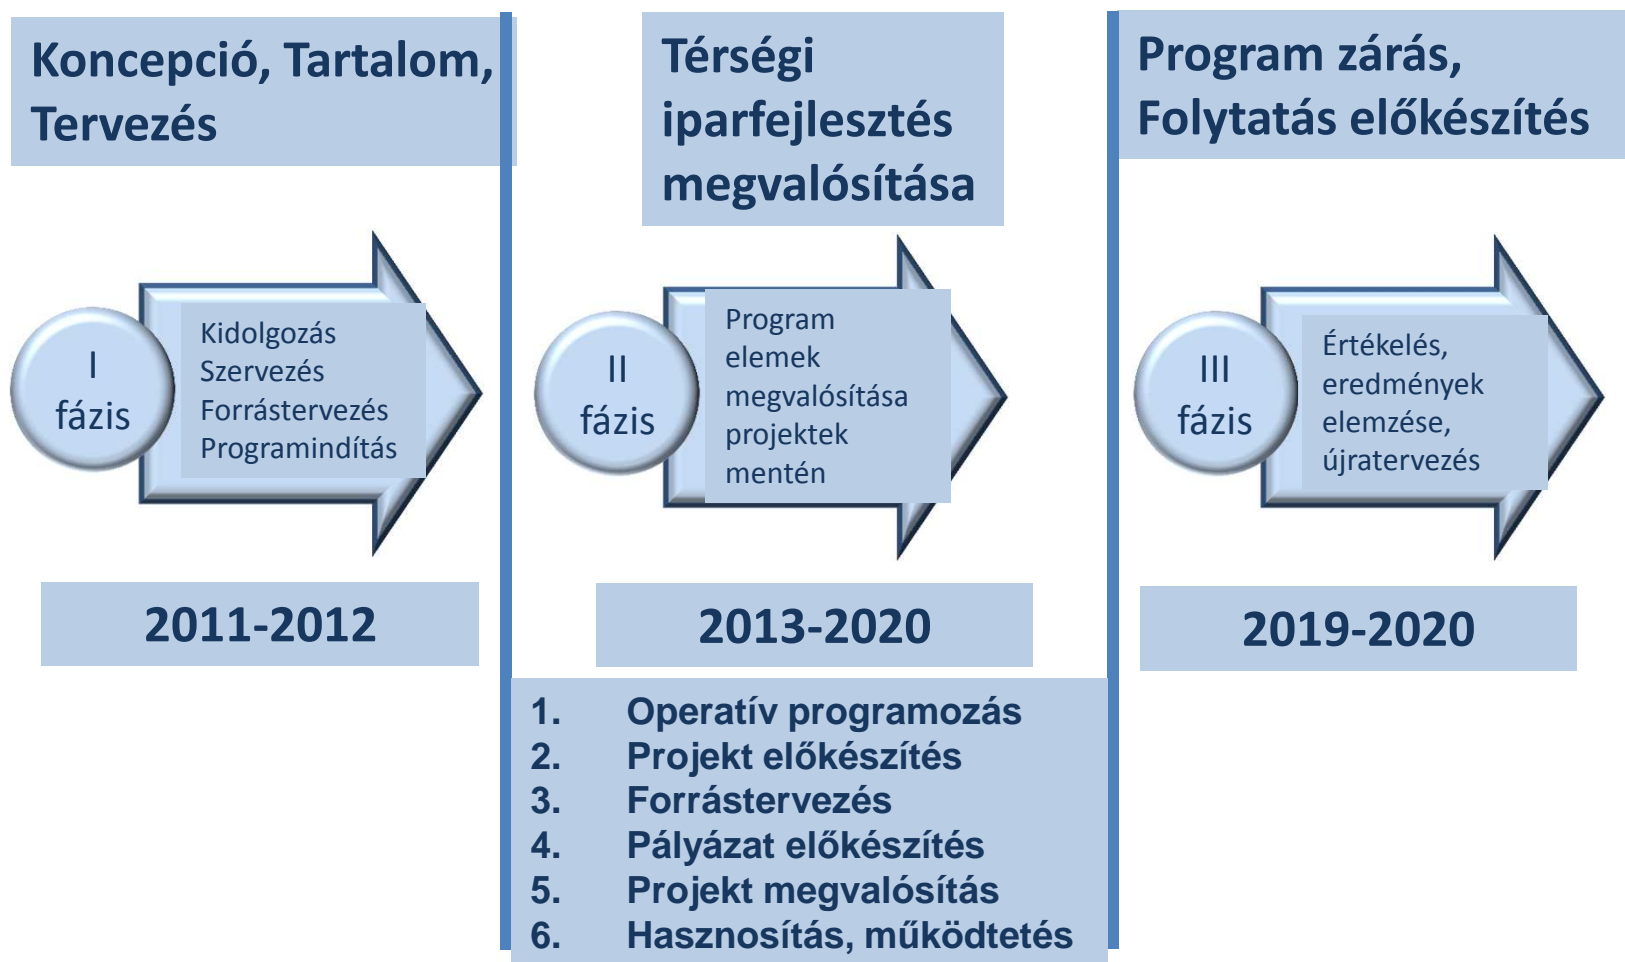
Koncepció, Tartalom, Tervezés

I fázis

Kidolgozás
Szervezés
Forrástervezés
Programindítás

2011-2012

Térségi iparfejlesztés megvalósítása

II fázis

Program elemek megvalósítása projektek mentén

2013-2020

1. Operatív programozás
2. Projekt előkészítés
3. Forrástervezés
4. Pályázat előkészítés
5. Projekt megvalósítás
6. Hasznosítás, működtetés

Program zárás, Folytatás előkészítés

III fázis

Értékelés, eredmények elemzése, újratervezés

2019-2020